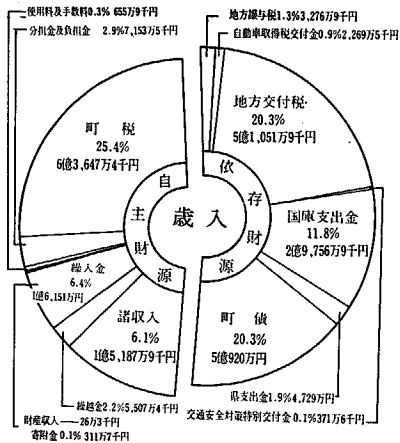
使用料及手数料0.3% 655万9千円

分担金及負担金 2.9%7,153万5千円

地方譲与税1.3%3,276万9千円

自動車取得税交付金0.9%2,269万5千円

町税
25.4%
6億3,647万4千円

地方交付税
20.3%
5億1,051万9千円

歳入

自主財源

依存財源

国庫支出金
11.8%
2億9,756万9千円

繰入金
6.4%
1億6,151万円

諸収入
6.1%
1億5,187万9千円

町債
20.3%
5億920万円

繰越金2.2%5,507万4千円

県支出金1.9%4,729万円

財産収入 26万3千円

交通安全対策特別交付金0.1%371万6千円

寄附金0.1% 311万7千円